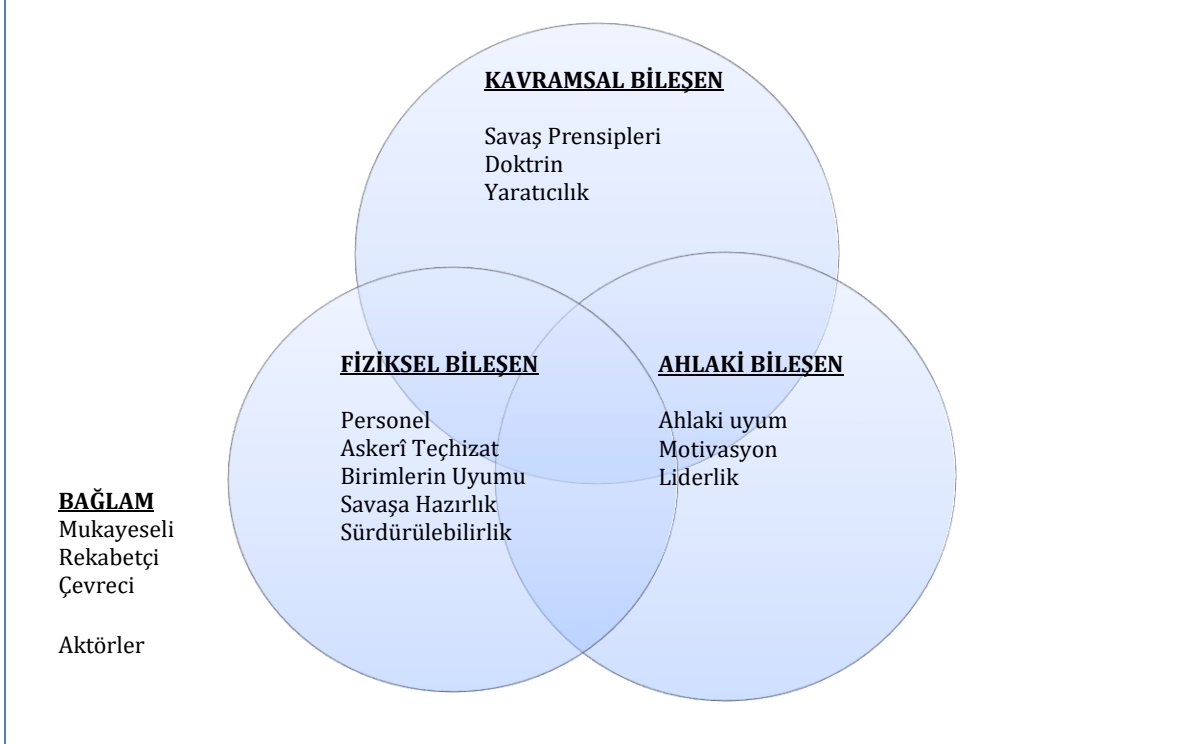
KAVRAMSAL BİLEŞEN

Savaş Prensipleri
Doktrin
Yaratıcılık

FİZİKSEL BİLEŞEN

Personel
Askerî Teçhizat
Birimlerin Uyumu
Savaşa Hazırlık
Sürdürülebilirlik

AHLAKİ BİLEŞEN

Ahlaki uyum
Motivasyon
Liderlik

BAĞLAM
Mukayeseli
Rekabetçi
Çevreci

Aktörler